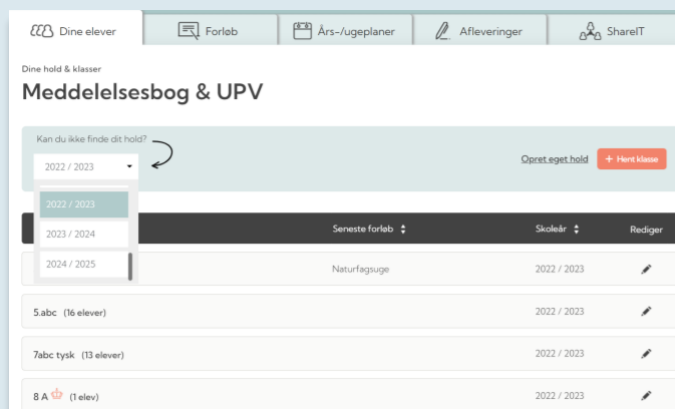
Dine elever | Forløb | Års-/ugeplaner | Afleveringer | ShareIT

Dine hold & klasser

Meddelelsesbog & UPV

Kan du ikke finde dit hold?

2022 / 2023

2022 / 2023
2023 / 2024
2024 / 2025

Opret eget hold

+ Hent klasse

| | Seneste forløb | Skoleår | Rediger |
|---|---|---|---|
| | Naturfagsuge | 2022 / 2023 | |
| 5.abc (16 elever) | | 2022 / 2023 | |
| 7abc tysk (13 elever) | | 2022 / 2023 | |
| 8 A (1 elev) | | 2022 / 2023 | |